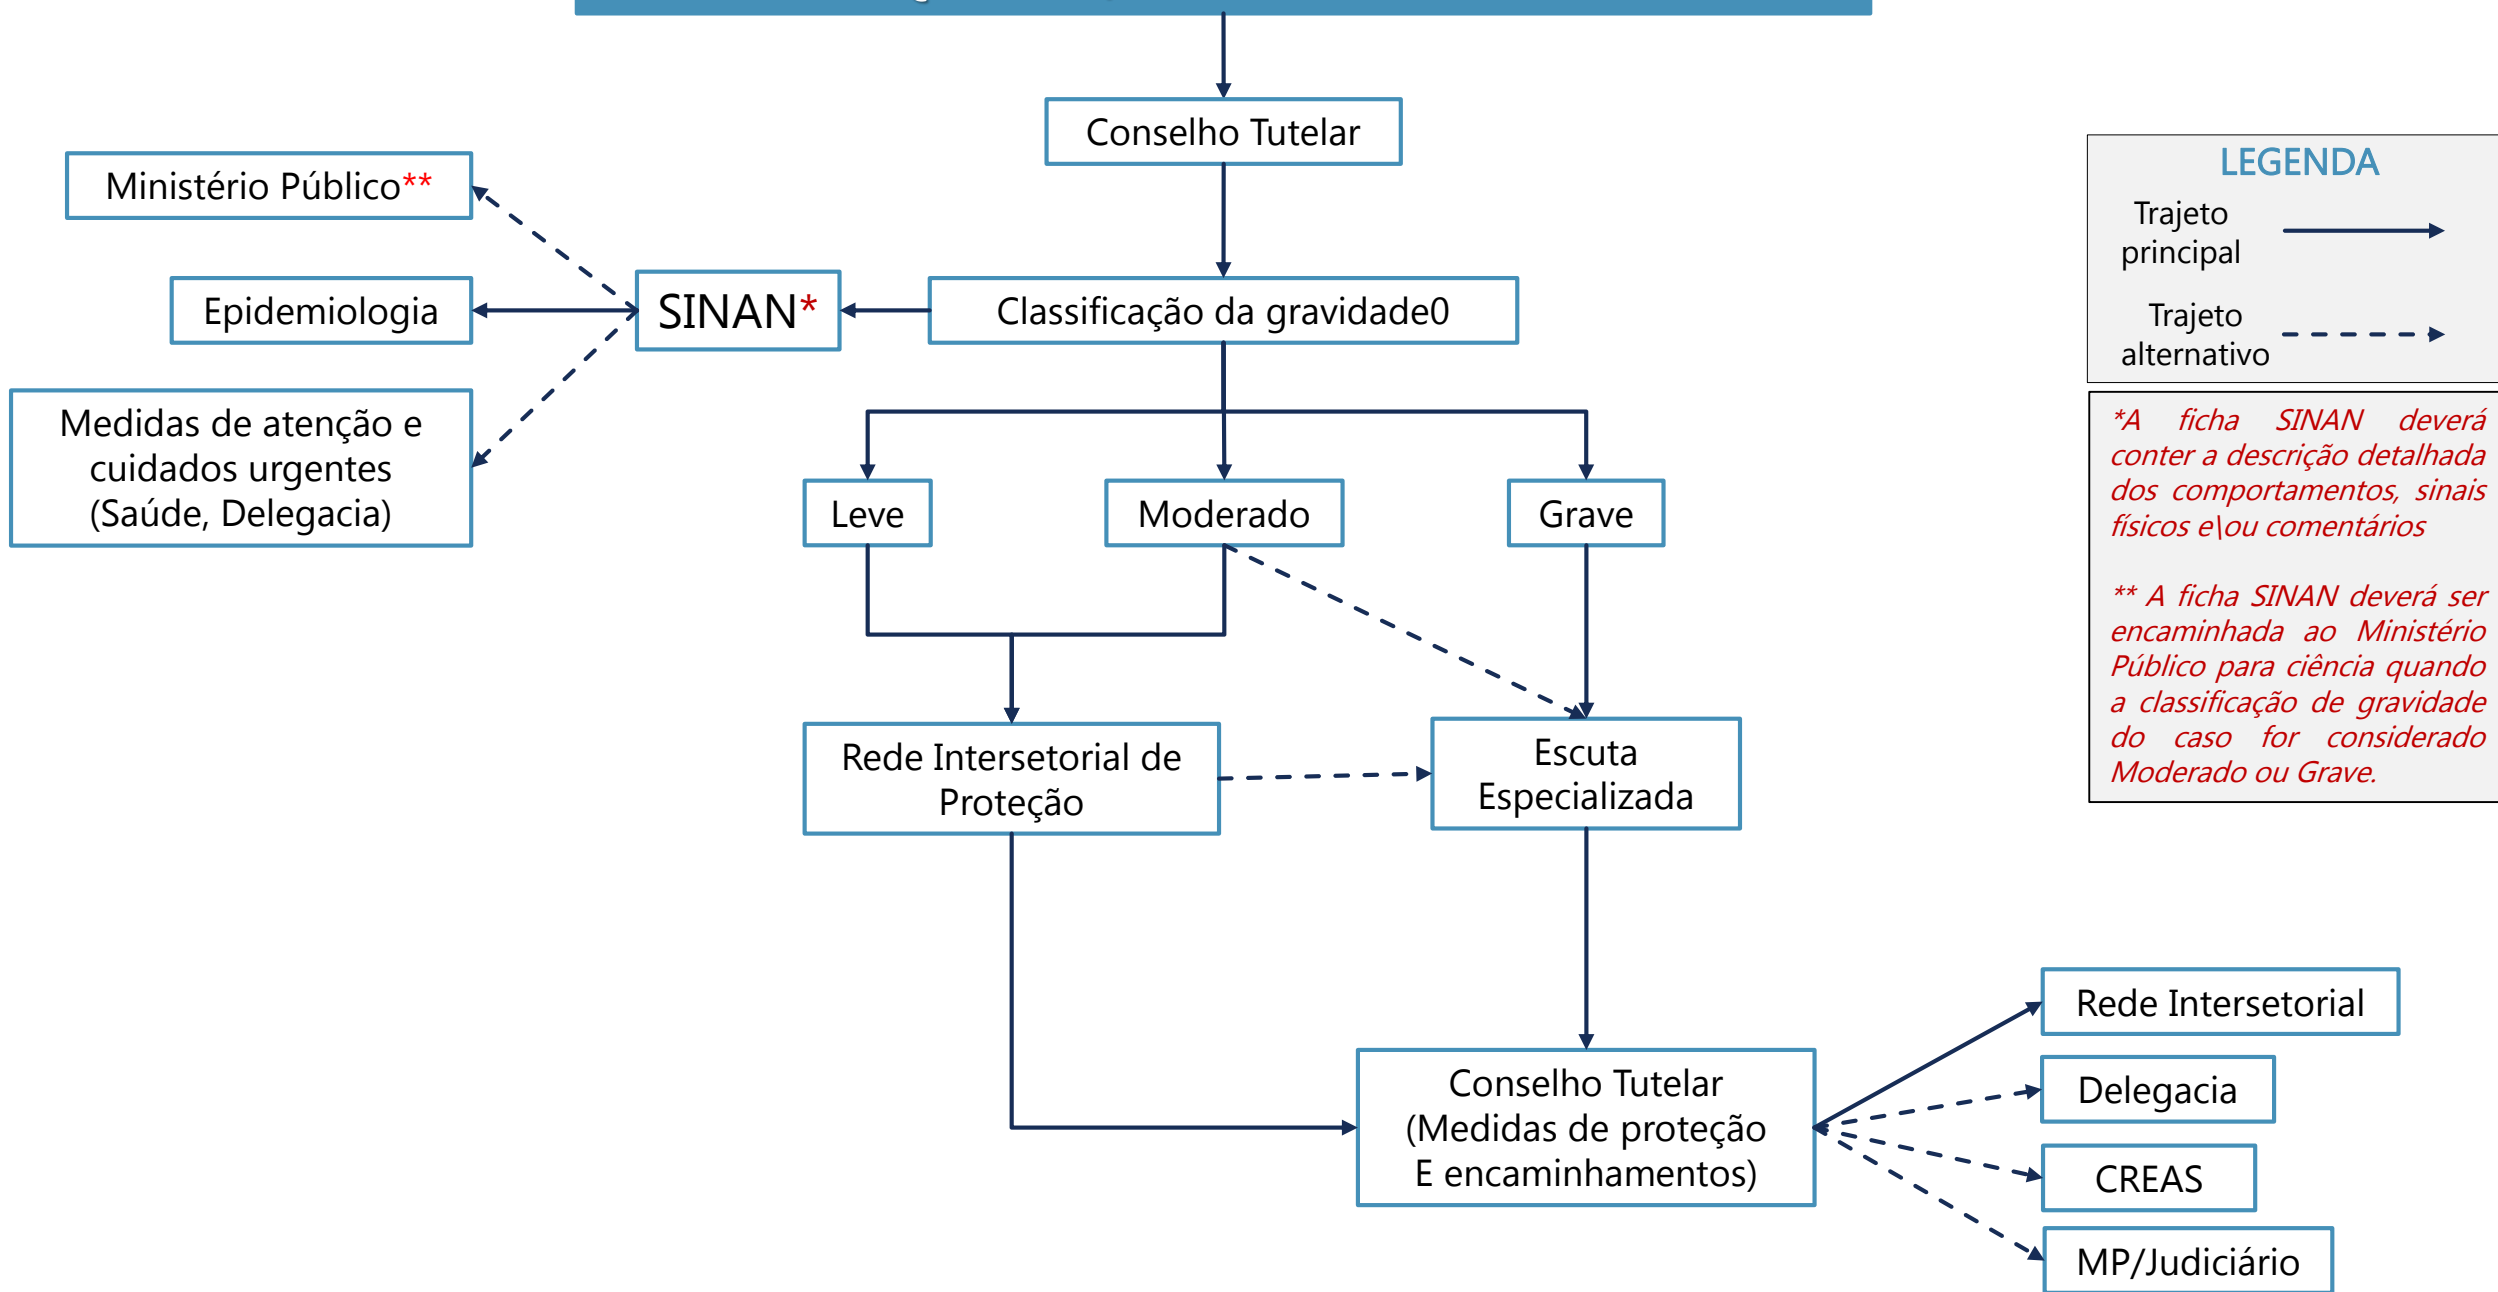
Conselho Tutelar

Ministério Público**

Epidemiologia

SINAN*

Classificação da gravidade0

Medidas de atenção e cuidados urgentes (Saúde, Delegacia)

Leve

Moderado

Grave

Rede Intersetorial de Proteção

Escuta Especializada

Conselho Tutelar (Medidas de proteção E encaminhamentos)

Rede Intersetorial

Delegacia

CREAS

MP/Judiciário

LEGENDA

Trajeto principal

Trajeto alternativo

*A ficha SINAN deverá conter a descrição detalhada dos comportamentos, sinais físicos e\ou comentários

** A ficha SINAN deverá ser encaminhada ao Ministério Público para ciência quando a classificação de gravidade do caso for considerado Moderado ou Grave.